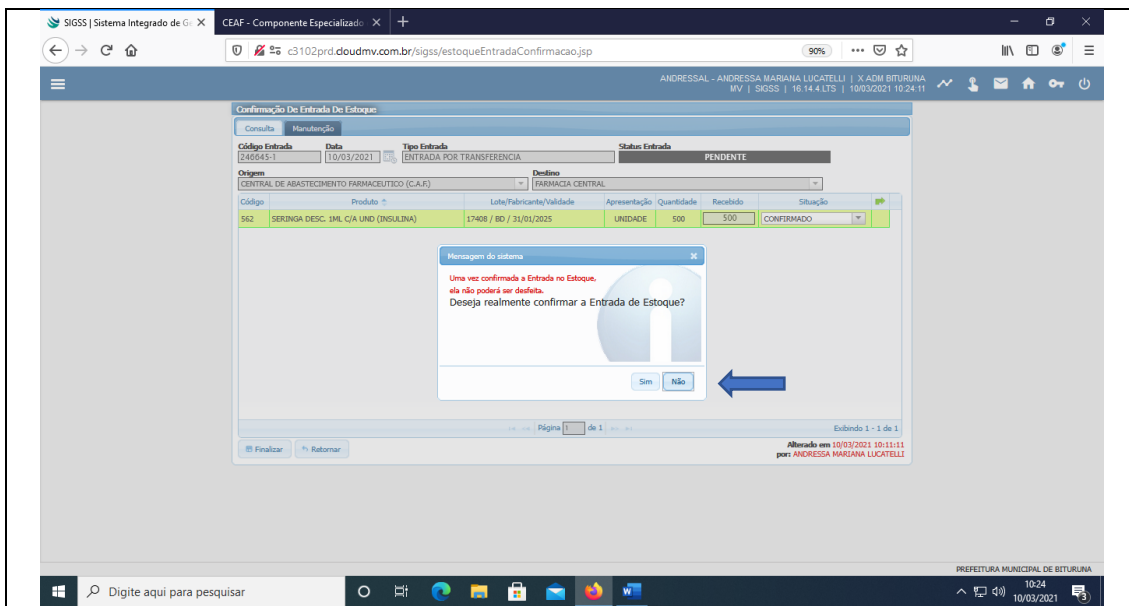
SIGSS | Sistema Integrado de Ge
CEAF - Componente Especializado
c3102prd.cloudmv.com.br/sigss/estoqueEntradaConfirmacao.jsp
90%

ANDRESSAL - ANDRESSA MARIANA LUCATELLI | X ADM BITURUNA
MV | SIGSS | 16.14.4.LTS | 10/03/2021 10:24:11

Confirmação De Entrada De Estoque
Consulta Manutenção

Código Entrada 246645-1
Data 10/03/2021
Tipo Entrada ENTRADA POR TRANSFERENCIA
Status Entrada PENDENTE
Origem CENTRAL DE ABASTECIMENTO FARMACEUTICO (C.A.F.)
Destino FARMACIA CENTRAL

| Código | Produto | Lote/Fabricante/Validade | Apresentação | Quantidade | Recebido | Situação |
|---|---|---|---|---|---|---|
| 562 | SERINGA DESC. 1ML C/A UND (INSULINA) | 17408 / BD / 31/01/2025 | UNIDADE | 500 | 500 | CONFIRMADO |

Mensagem do sistema
Uma vez confirmada a Entrada no Estoque, ela não poderá ser desfeita.
Deseja realmente confirmar a Entrada de Estoque?
Sim Não

Página 1 de 1
Exibindo 1 - 1 de 1

Finalizar Retornar

Alterado em 10/03/2021 10:11:11
por: ANDRESSA MARIANA LUCATELLI

PREFEITURA MUNICIPAL DE BITURUNA

Digite aqui para pesquisar
10:24
10/03/2021